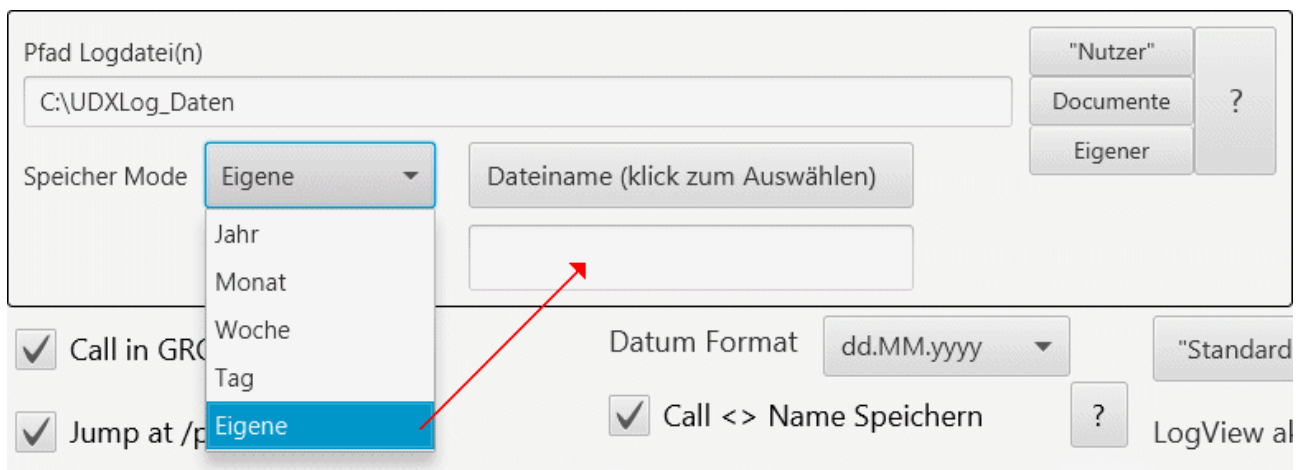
Pfad Logdatei(n)

C:\UDXLog_Daten

"Nutzer"

Documente

Eigener

?

Speicher Mode

Eigene

Dateiname (klick zum Auswählen)

Jahr

Monat

Woche

Tag

Eigene

Call in GRC

Jump at /p

Datum Format

dd.MM.yyyy

"Standard

Call <> Name Speichern

?

LogView al